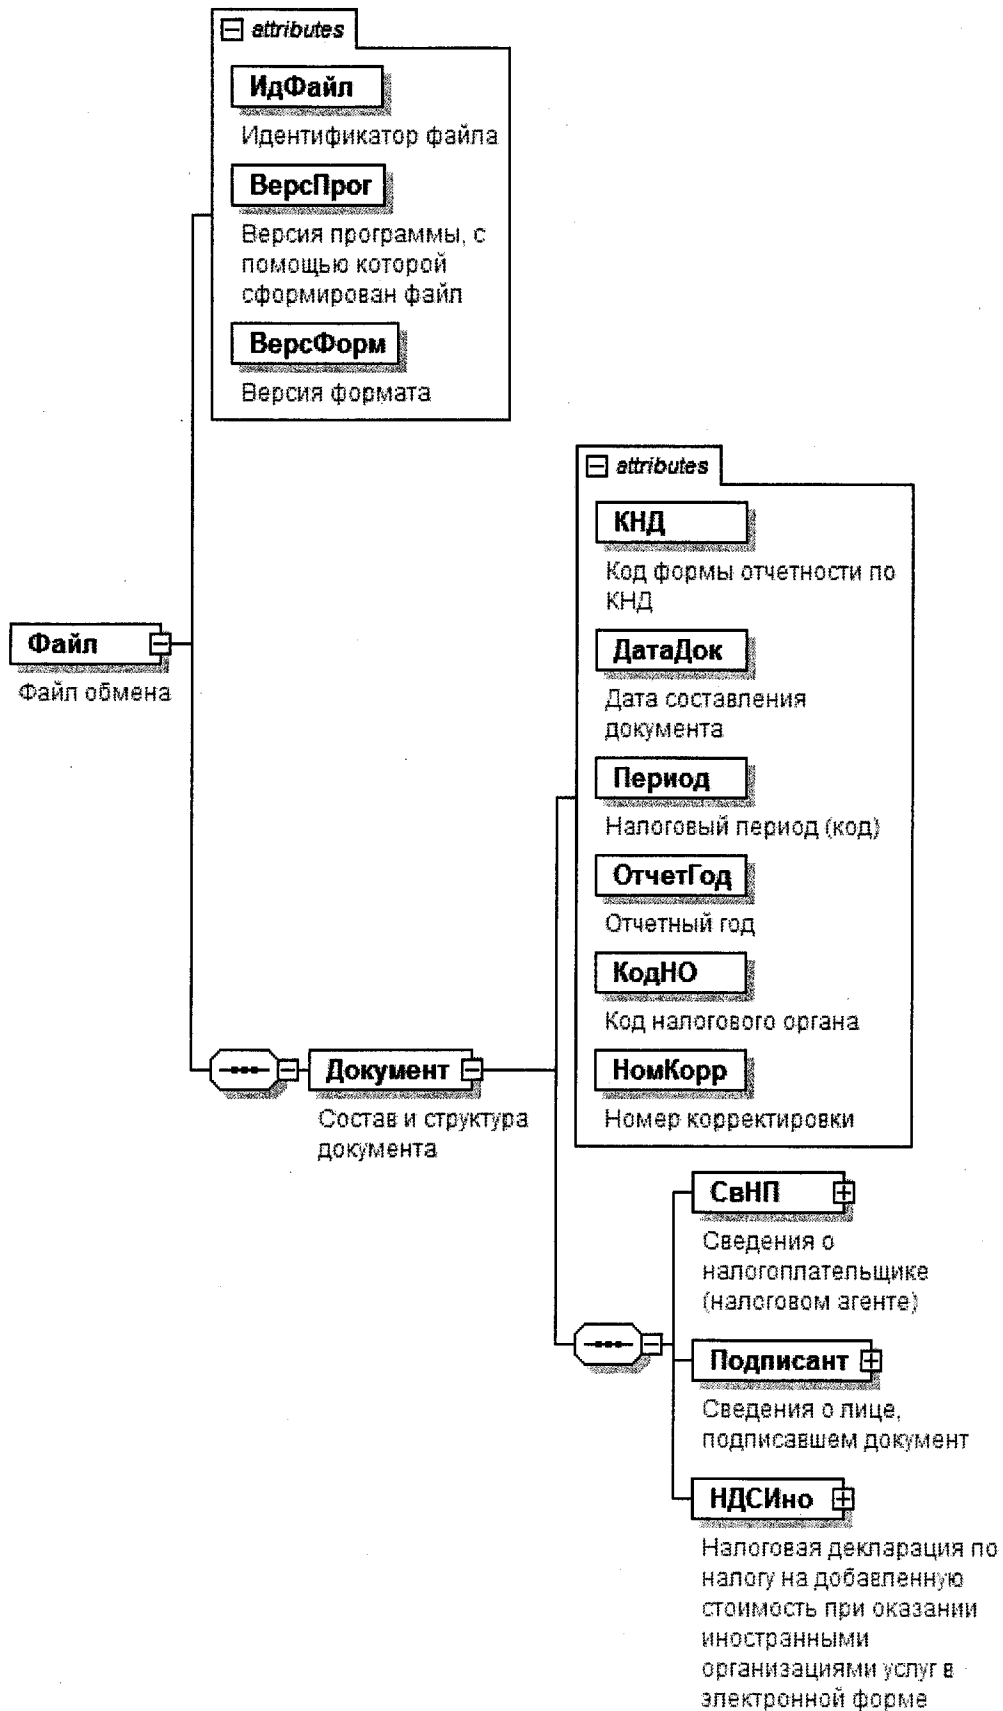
attributes

ИдФайл

Идентификатор файла

ВерсПрог

Версия программы, с помощью которой сформирован файл

ВерсФорм

Версия формата

Файл

Файл обмена

attributes

КНД

Код формы отчетности по КНД

ДатаДок

Дата составления документа

Период

Налоговый период (код)

ОтчетГод

Отчетный год

КодНО

Код налогового органа

НомКорр

Номер корректировки

Документ

Состав и структура документа

СвНП

Сведения о налогоплательщике (налоговом агенте)

Подписант

Сведения о лице, подписавшем документ

НДСИно

Налоговая декларация по налогу на добавленную стоимость при оказании иностранными организациями услуг в электронной форме